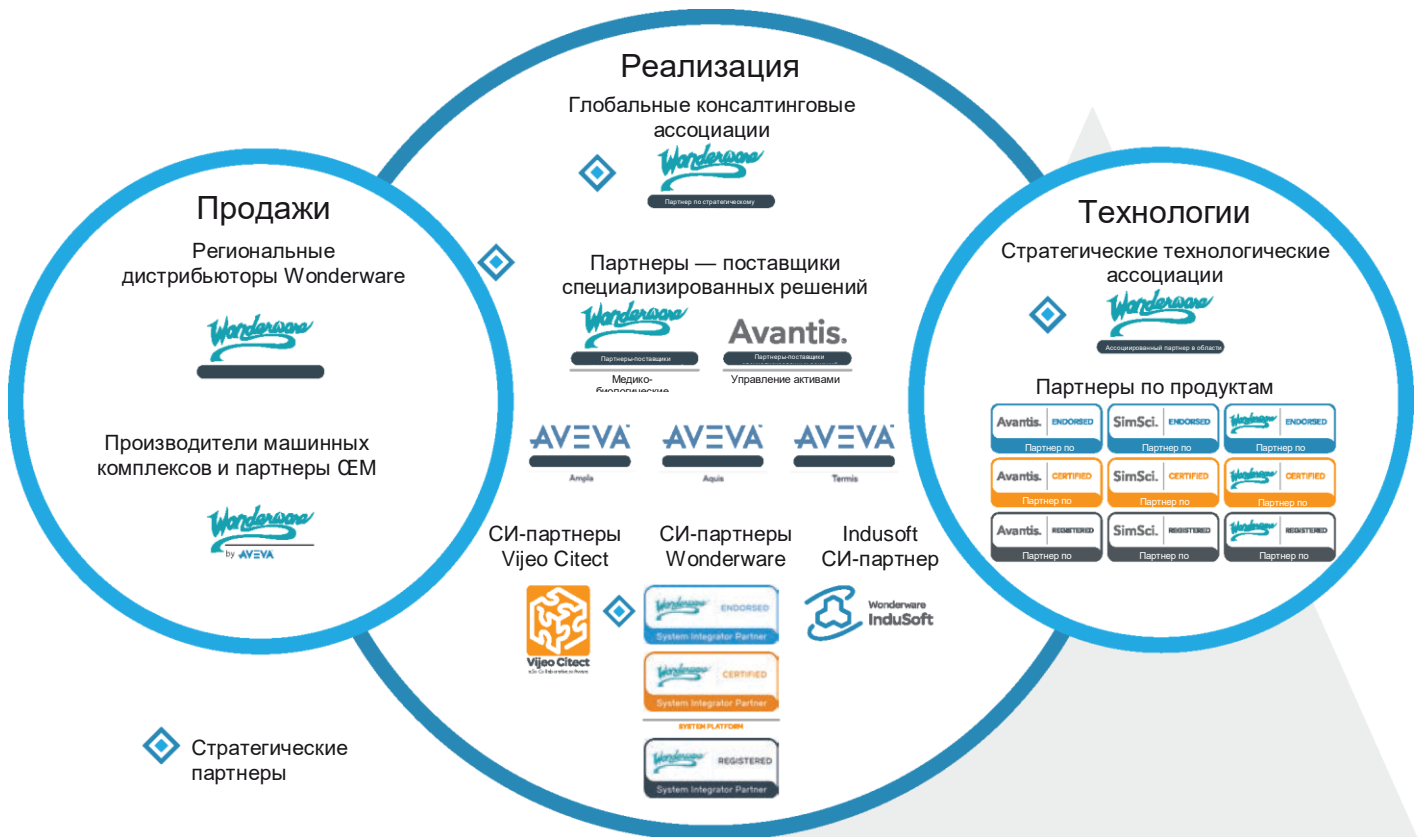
Реализация

Глобальные консалтинговые ассоциации

Wonderware

Партнер по стратегическому

Партнеры — поставщики специализированных решений

Wonderware

Партнеры-поставщики

Медико-биологические

Avantis.

Партнеры-поставщики

Управление активами

AVEVA

Ampla

AVEVA

Aquis

AVEVA

Termis

СИ-партнеры Vijeo Citect

Vijeo Citect

СИ-партнеры Wonderware

Wonderware ENDORSED

System Integrator Partner

Wonderware CERTIFIED

System Integrator Partner

SYSTEM PLATFORM

Wonderware REGISTERED

System Integrator Partner

Indusoft СИ-партнер

Wonderware InduSoft

Продажи

Региональные дистрибьюторы Wonderware

Wonderware

Производители машинных комплексов и партнеры ŒM

Wonderware by AVEVA

Стратегические партнеры

Технологии

Стратегические технологические ассоциации

Wonderware

Ассоциированный партнер в области

Партнеры по продуктам

| Avantis. ENDORSED Партнер по | SimSci. ENDORSED Партнер по | Wonderware ENDORSED Партнер по |
|---|---|---|
| Avantis. CERTIFIED Партнер по | SimSci. CERTIFIED Партнер по | Wonderware CERTIFIED Партнер по |
| Avantis. REGISTERED Партнер по | SimSci. REGISTERED Партнер по | Wonderware REGISTERED Партнер по |